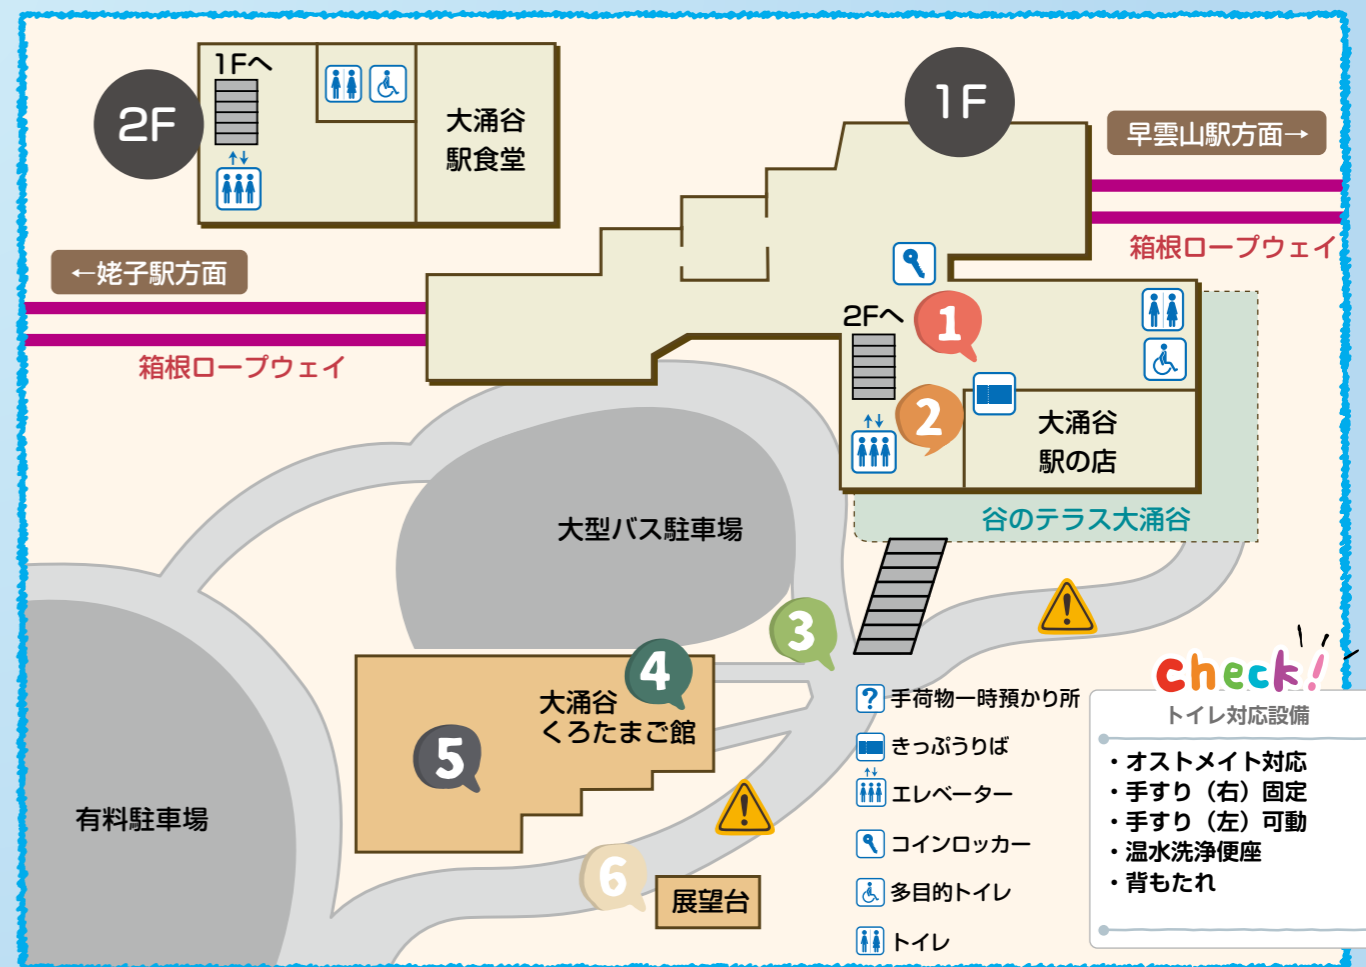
2F

1Fへ

大涌谷
駅食堂

1F

早雲山駅方面→

箱根ロープウェイ

←姥子駅方面

箱根ロープウェイ

2Fへ

1

2

大涌谷
駅の店

谷のテラス大涌谷

大型バス駐車場

3

4

大涌谷
くろたまご館

5

有料駐車場

6

展望台

手荷物一時預かり所

きっぷうりば

エレベーター

コインロッカー

多目的トイレ

トイレ

check!

トイレ対応設備

・オストメイト対応
・手すり（右）固定
・手すり（左）可動
・温水洗浄便座
・背もたれ